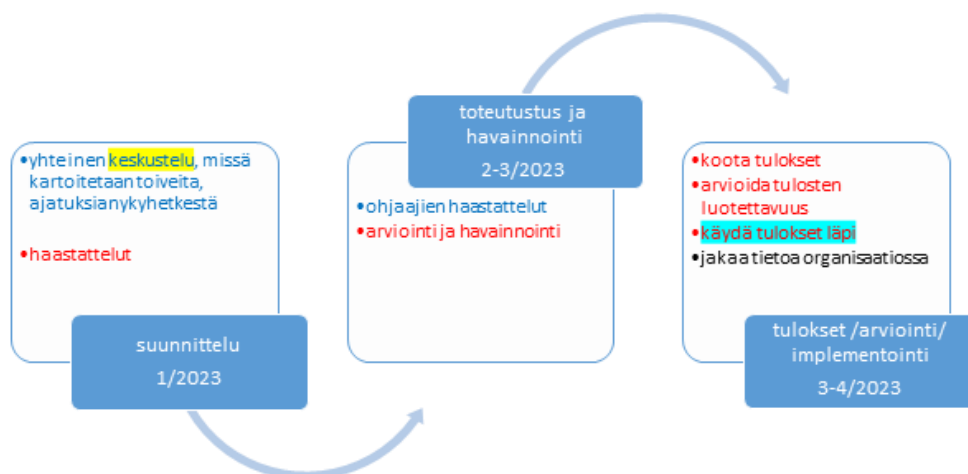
•yhteinen keskustelu, missä kartoitetaan toiveita, ajatuksianykyhetkestä

•haastattelut

suunnittelu
1/2023

toteutustus ja havainnointi
2-3/2023

•ohjaajien haastattelut
•arviointi ja havainnointi

•koota tulokset
•arvioida tulosten luotettavuus
•käydä tulokset läpi
•jakaa tietoa organisaatiossa

tulokset /arviointi/ implementointi
3-4/2023